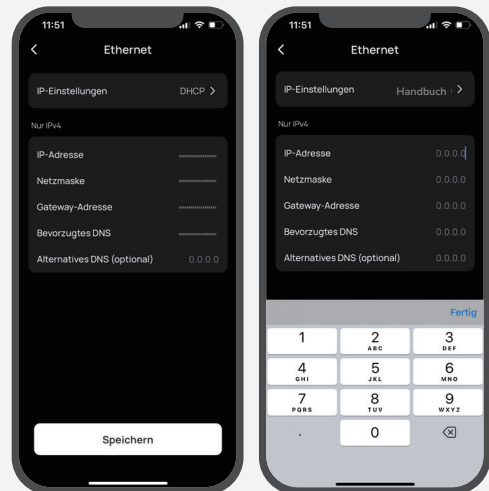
11:51

<

Ethernet

IP-Einstellungen DHCP >

Nur IPv4

IP-Adresse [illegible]

Netzmaske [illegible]

Gateway-Adresse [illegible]

Bevorzugtes DNS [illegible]

Alternatives DNS (optional) 0.0.0.0

Speichern

11:51

<

Ethernet

IP-Einstellungen Handbuch >

Nur IPv4

IP-Adresse 0.0.0.0

Netzmaske 0.0.0.0

Gateway-Adresse 0.0.0.0

Bevorzugtes DNS 0.0.0.0

Alternatives DNS (optional) 0.0.0.0

Fertig

1
2 ABC
3 DEF
4 GHI
5 JKL
6 MNO
7 PQRS
8 TUV
9 WXYZ
.
0